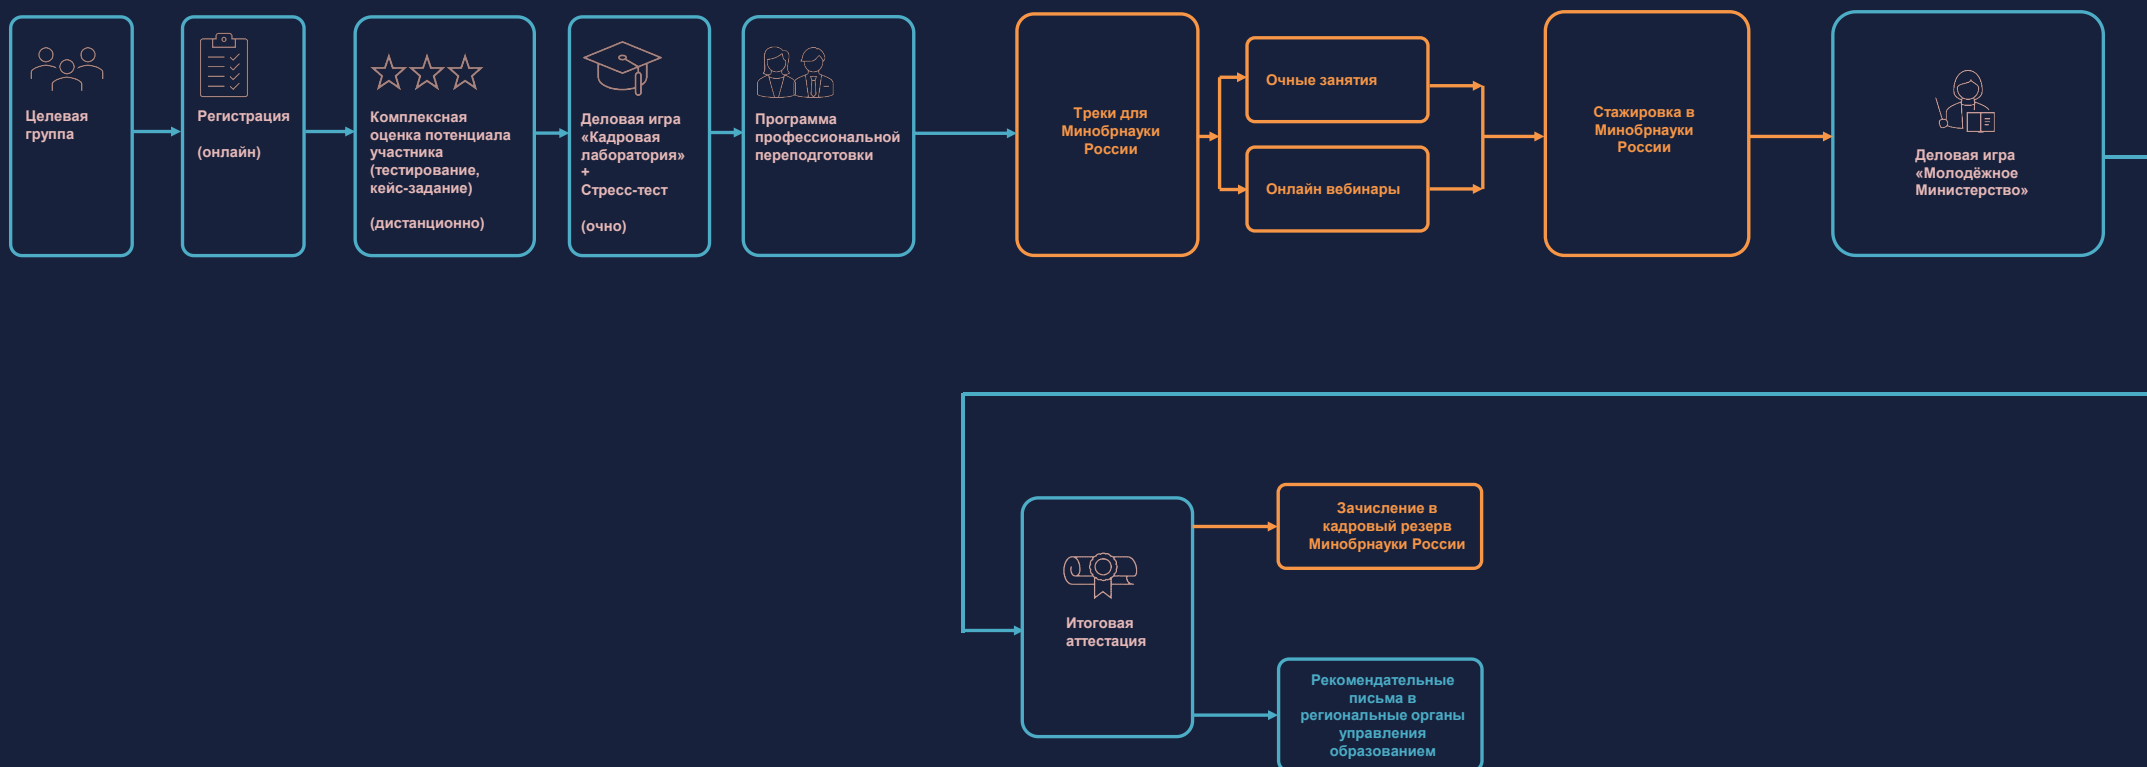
Целевая группа

Регистрация

(онлайн)

Комплексная оценка потенциала участника (тестирование, кейс-задание)

(дистанционно)

Деловая игра «Кадровая лаборатория»
+
Стресс-тест

(очно)

Программа профессиональной переподготовки

Треки для Минобрнауки России

Очные занятия

Онлайн вебинары

Стажировка в Минобрнауки России

Деловая игра «Молодёжное Министерство»

Итоговая аттестация

Зачисление в кадровый резерв Минобрнауки России

Рекомендательные письма в региональные органы управления образованием